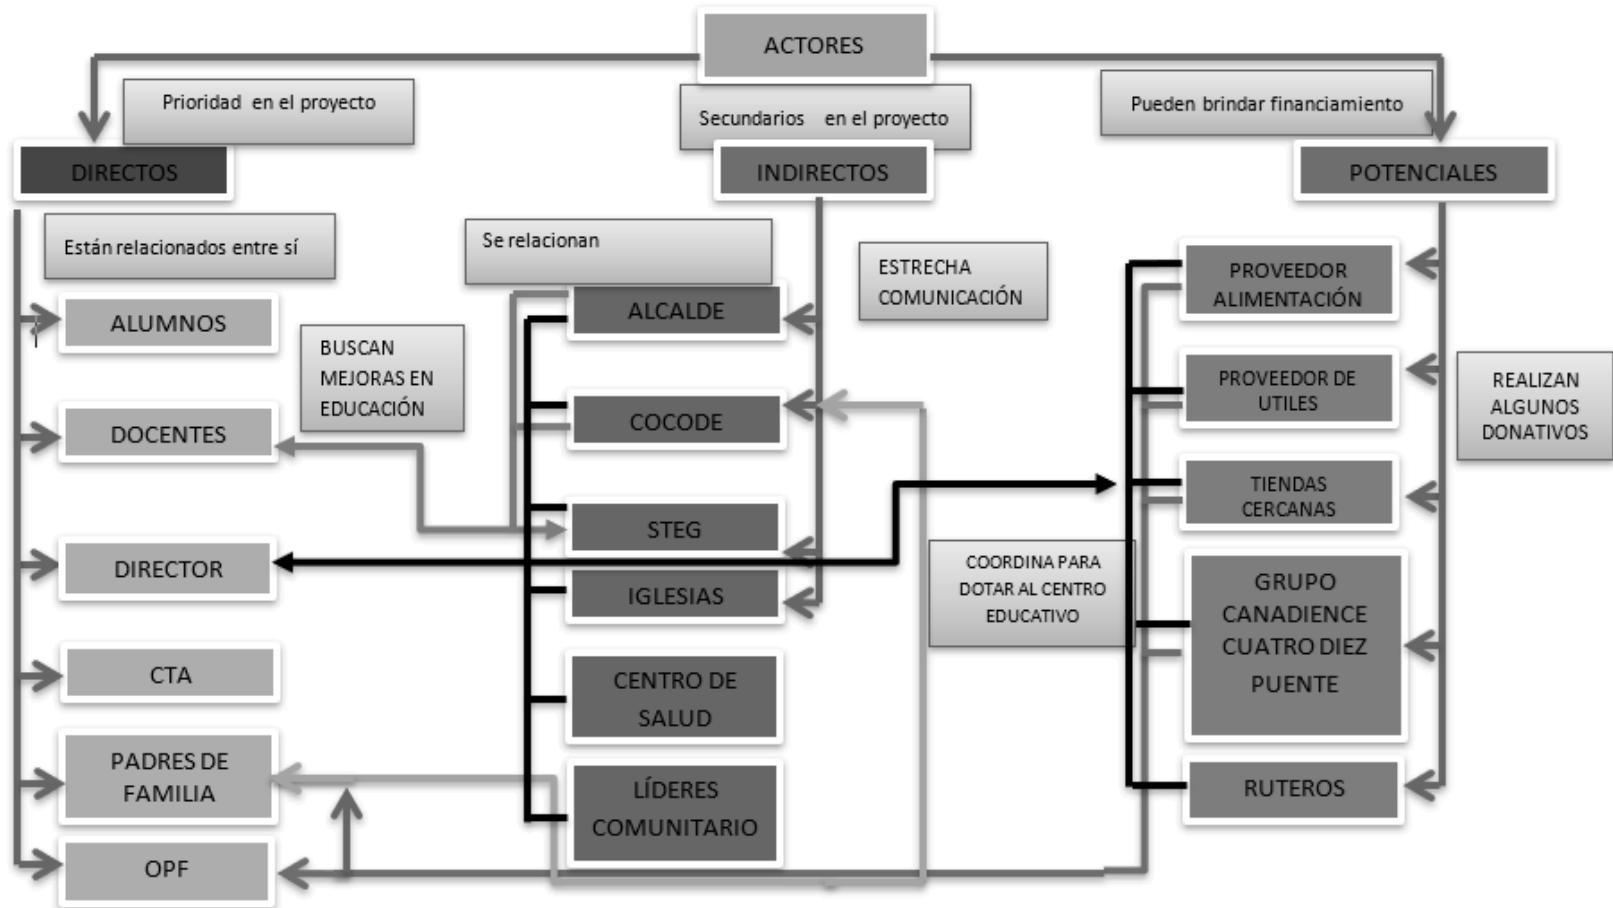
ACTORES

Prioridad en el proyecto

Secundarios en el proyecto

Pueden brindar financiamiento

DIRECTOS

INDIRECTOS

POTENCIALES

Están relacionados entre sí

Se relacionan

ESTRECHA COMUNICACIÓN

ALUMNOS

BUSCAN MEJORAS EN EDUCACIÓN

DOCENTES

DIRECTOR

CTA

PADRES DE FAMILIA

OPF

ALCALDE

COCODE

STEG

IGLESIAS

CENTRO DE SALUD

LÍDERES COMUNITARIO

COORDINA PARA DOTAR AL CENTRO EDUCATIVO

PROVEEDOR ALIMENTACIÓN

PROVEEDOR DE UTILES

TIENDAS CERCANAS

GRUPO CANADIENCE CUATRO DIEZ PUENTE

RUTEROS

REALIZAN ALGUNOS DONATIVOS